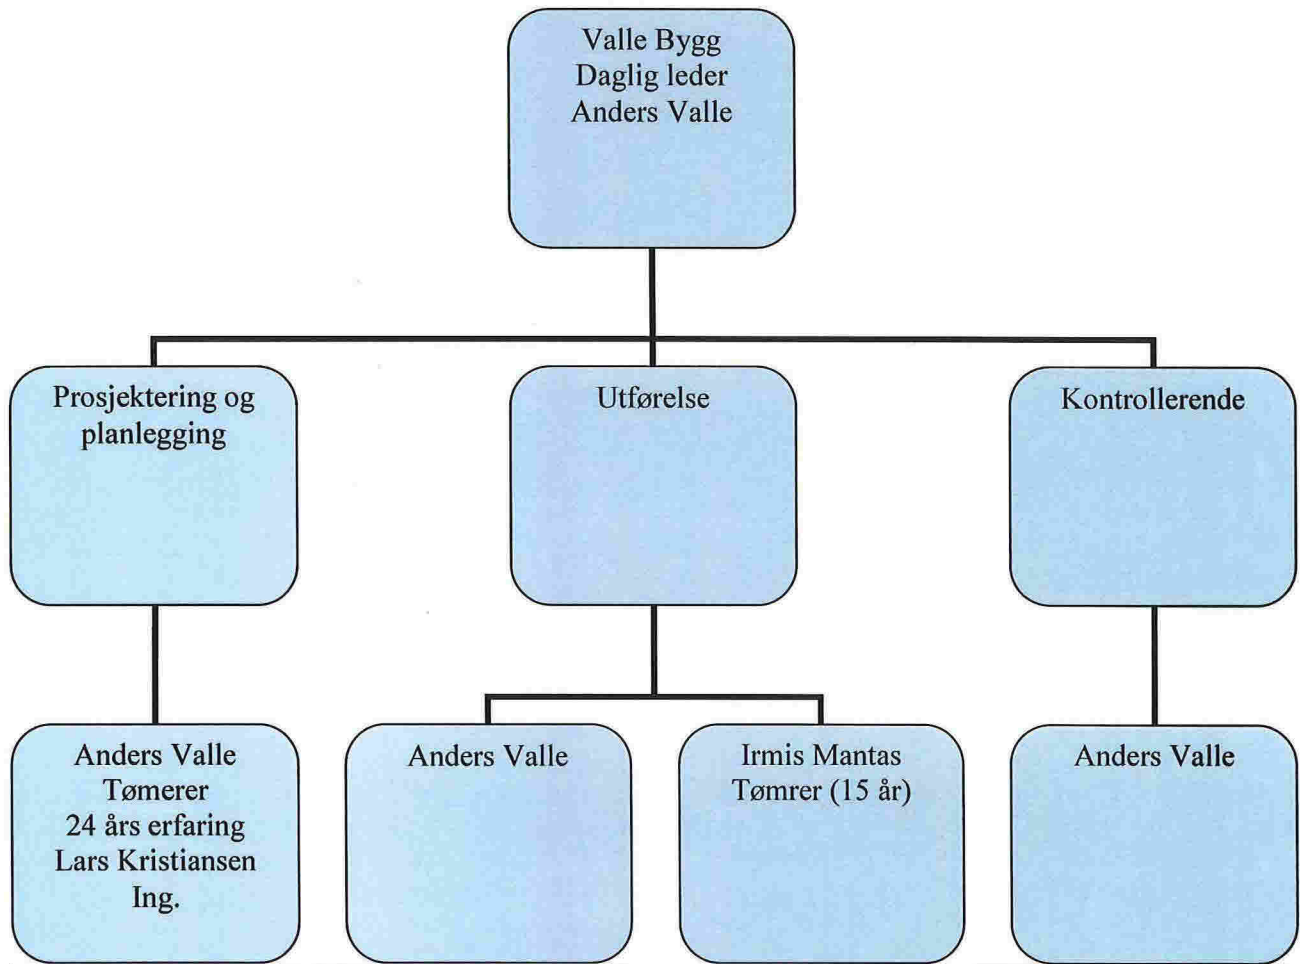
Valle Bygg
Daglig leder
Anders Valle

Prosjektering og planlegging

Utførelse

Kontrollerende

Anders Valle
Tømerer
24 års erfaring
Lars Kristiansen
Ing.

Anders Valle

Irmis Mantas
Tømrer (15 år)

Anders Valle